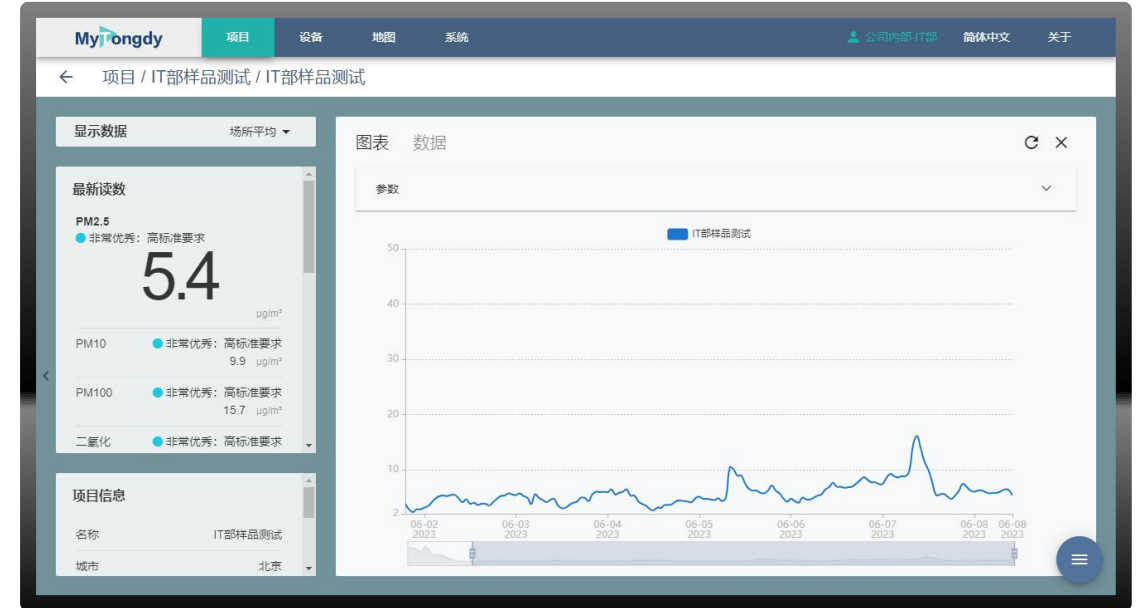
MyTongdy 项目 设备 地图 系统 公司内部-IT部 简体中文 关于

← 项目 / IT部样品测试 / IT部样品测试

显示数据 场所平均

最新读数

PM2.5
非常优秀：高标准要求
5.4
μg/m³

PM10 非常优秀：高标准要求 9.9 μg/m³

PM100 非常优秀：高标准要求 15.7 μg/m³

二氧化 非常优秀：高标准要求

项目信息

名称 IT部样品测试

城市 北京

图表 数据

参数

IT部样品测试

50
40
30
20
10
2

06-02 2023
06-03 2023
06-04 2023
06-05 2023
06-06 2023
06-07 2023
06-08 2023
06-08 2023